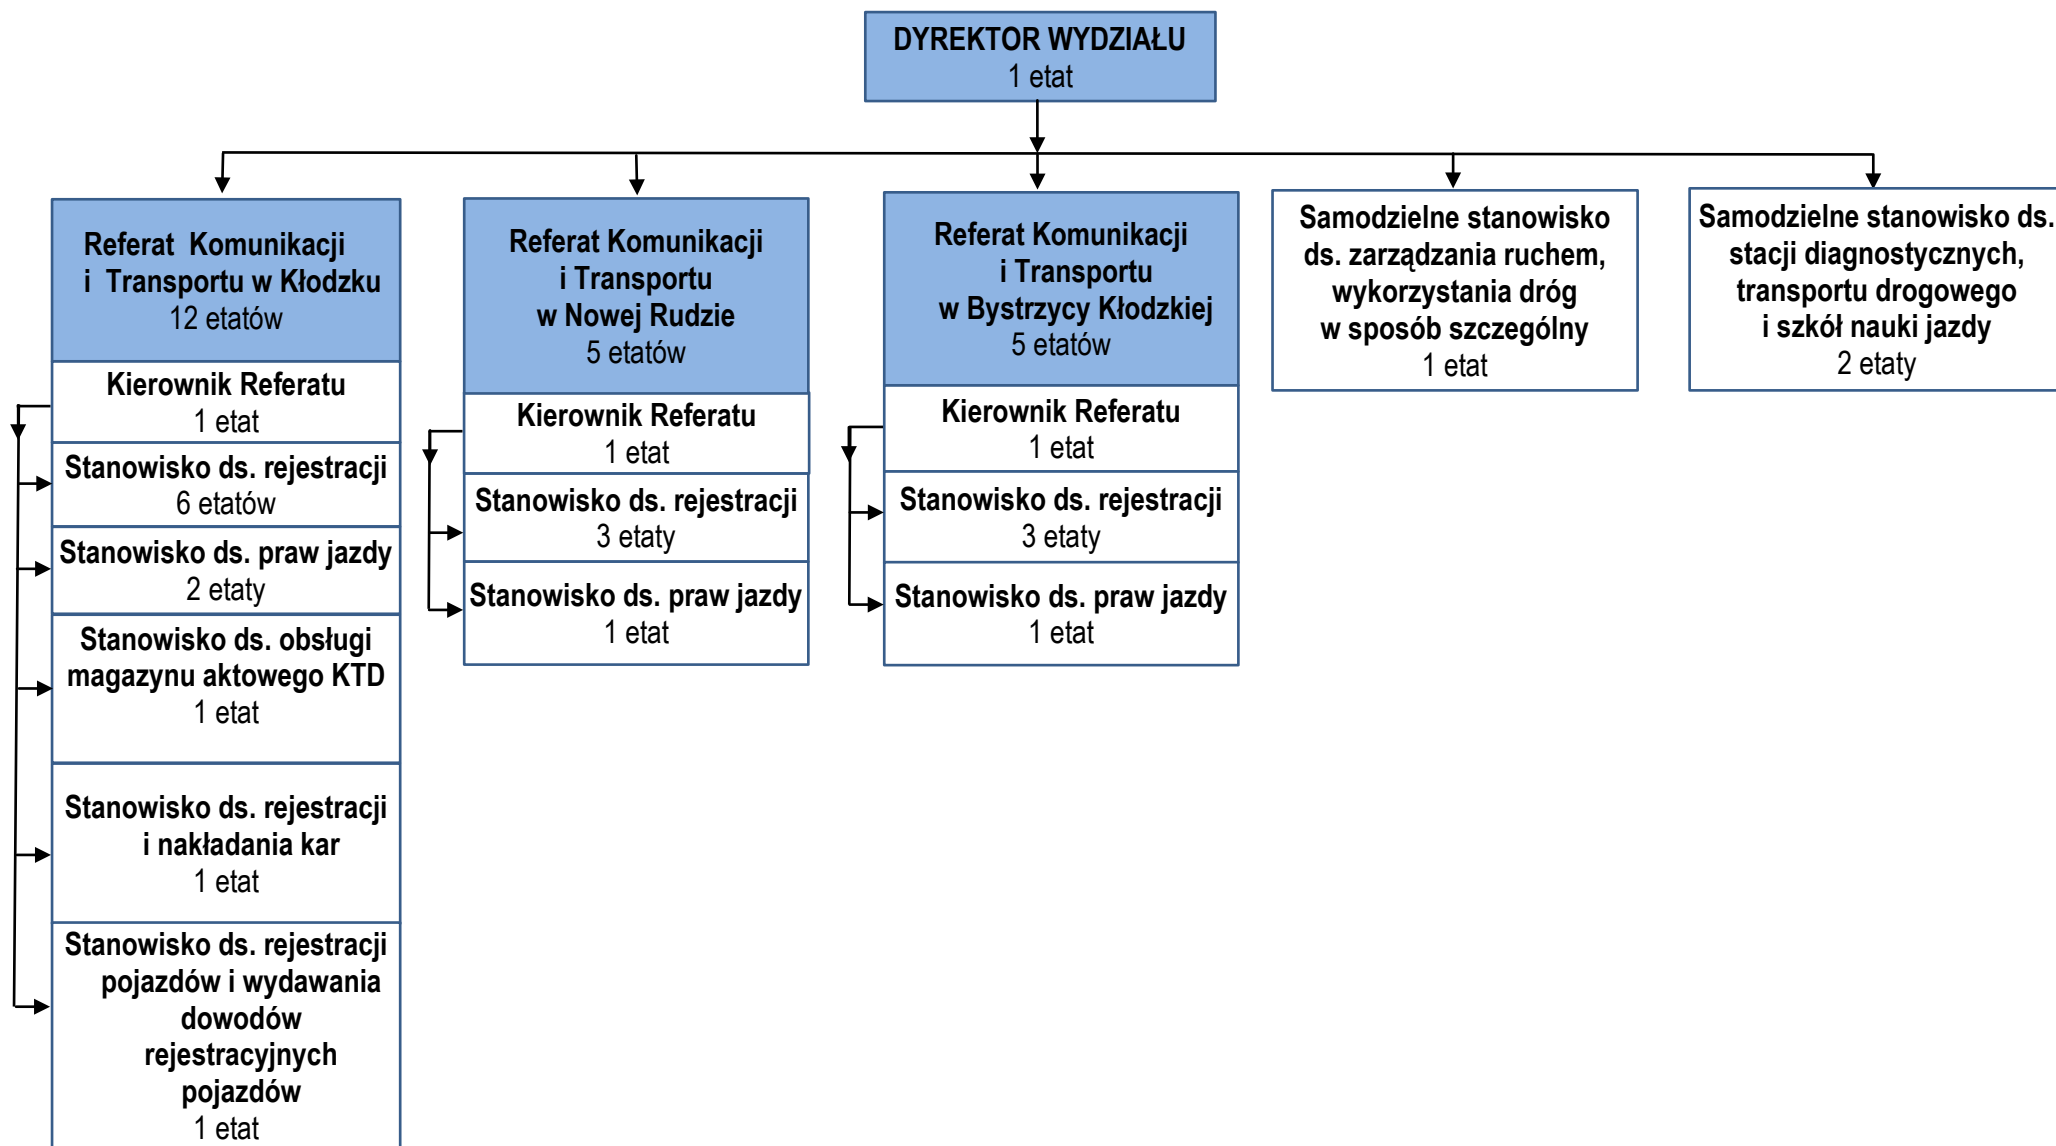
DYREKTOR WYDZIAŁU
1 etat

Referat Komunikacji i Transportu w Kłodzku
12 etatów

Kierownik Referatu
1 etat

Stanowisko ds. rejestracji
6 etatów

Stanowisko ds. praw jazdy
2 etaty

Stanowisko ds. obsługi magazynu aktowego KTD
1 etat

Stanowisko ds. rejestracji i nakładania kar
1 etat

Stanowisko ds. rejestracji pojazdów i wydawania dowodów rejestracyjnych pojazdów
1 etat

Referat Komunikacji i Transportu w Nowej Rudzie
5 etatów

Kierownik Referatu
1 etat

Stanowisko ds. rejestracji
3 etaty

Stanowisko ds. praw jazdy
1 etat

Referat Komunikacji i Transportu w Bystrzycy Kłodzkiej
5 etatów

Kierownik Referatu
1 etat

Stanowisko ds. rejestracji
3 etaty

Stanowisko ds. praw jazdy
1 etat

Samodzielne stanowisko ds. zarządzania ruchem, wykorzystania dróg w sposób szczególny
1 etat

Samodzielne stanowisko ds. stacji diagnostycznych, transportu drogowego i szkół nauki jazdy
2 etaty